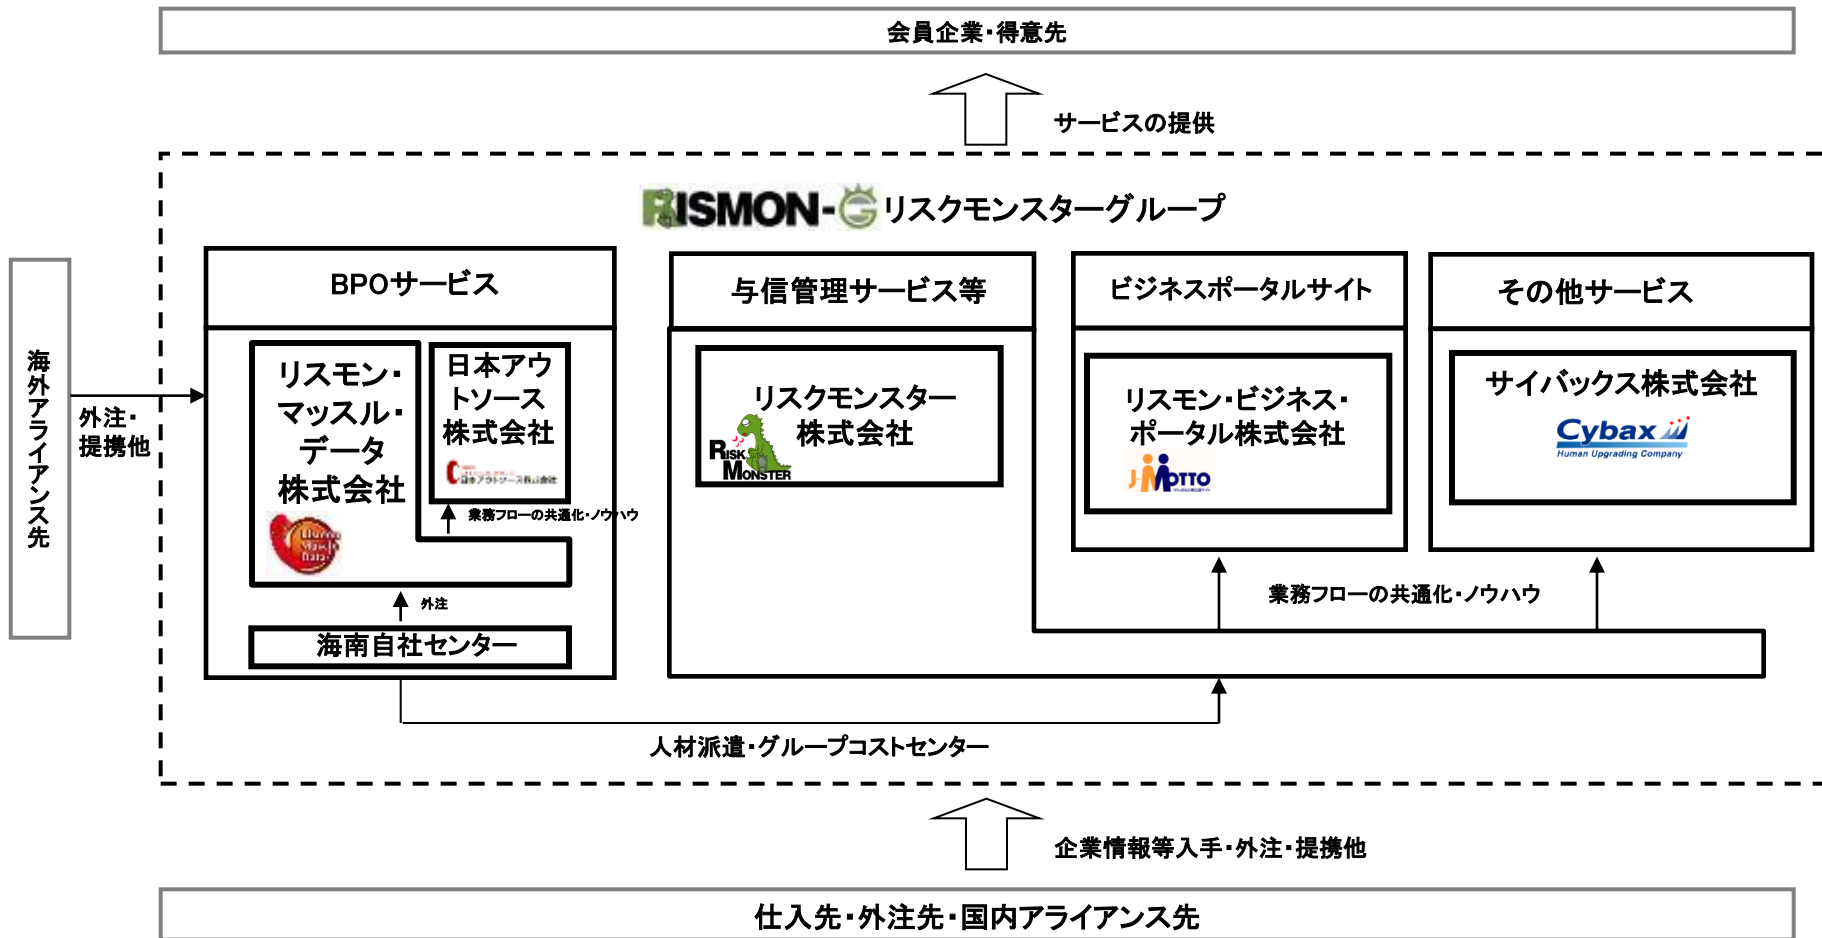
会員企業・得意先

サービスの提供

RISMON-G リスクモンスターグループ

海外アライアンス先

外注・提携他

BPOサービス

リスモン・マッスル・データ株式会社

日本アウトソース株式会社

業務フローの共通化・ノウハウ

外注

海南自社センター

与信管理サービス等

リスクモンスター株式会社

RISK MONSTER

ビジネスポータルサイト

リスモン・ビジネス・ポータル株式会社

J-MOTTO

その他サービス

サイバックス株式会社

Cybax

Human Upgrading Company

業務フローの共通化・ノウハウ

人材派遣・グループコストセンター

企業情報等入手・外注・提携他

仕入先・外注先・国内アライアンス先